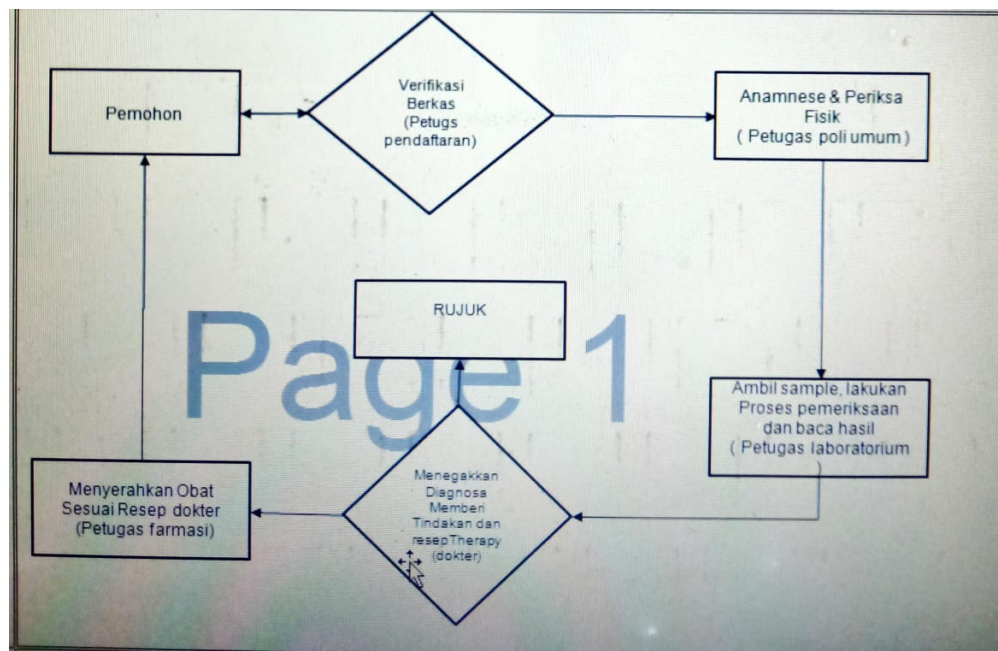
Pemohon

Verifikasi Berkas (Petugs pendaftaran)

Anamnese & Periksa Fisik ( Petugas poli umum )

RUJUK

Page 1

Ambil sample, lakukan Proses pemeriksaan dan baca hasil ( Petugas laboratorium

Menyerahkan Obat Sesuai Resep dokter (Petugas farmasi)

Menegakkan Diagnosa Memberi Tindakan dan resepTherapy (dokter)